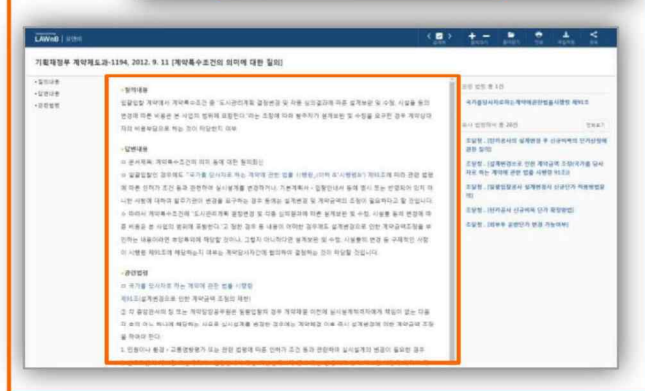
LAWnB

기획재정부 계약제도과-1194, 2012. 9. 11 [계약특수조건의 의미에 대한 질의]

• 질의내용
• 답변내용
• 관련법령

• 질의내용

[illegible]

• 답변내용

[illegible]

• 관련법령

국가를 당사자로 하는 계약에 관한 법률 시행령

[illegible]

관련 법령 총 1건

국가를당사자로하는계약에관한법률시행령 제65조

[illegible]